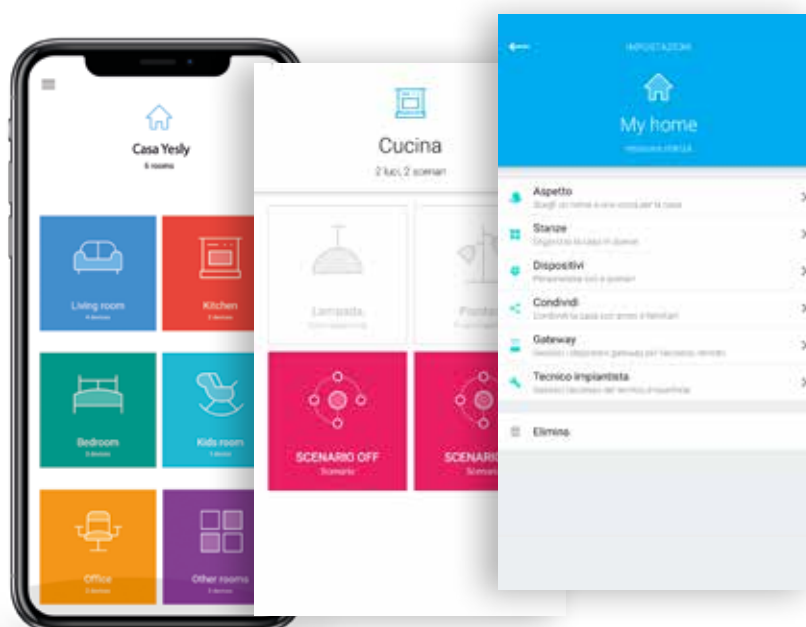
Casa Yesly
6 rooms

Living room
4 devices

Kitchen
2 devices

Bedroom
3 devices

Kids room
1 device

Office
2 devices

Other rooms
3 devices

Cucina
2 luci, 2 scenari

Lampada
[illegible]

Piantana
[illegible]

SCENARIO OFF
Scenario

SCENARIO
Scenario

IMPOSTAZIONI

My home
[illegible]

Aspetto
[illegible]

Stanze
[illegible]

Dispositivi
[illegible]

Condividi
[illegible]

Gateway
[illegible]

Tecnico impiantista
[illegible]

Elimina